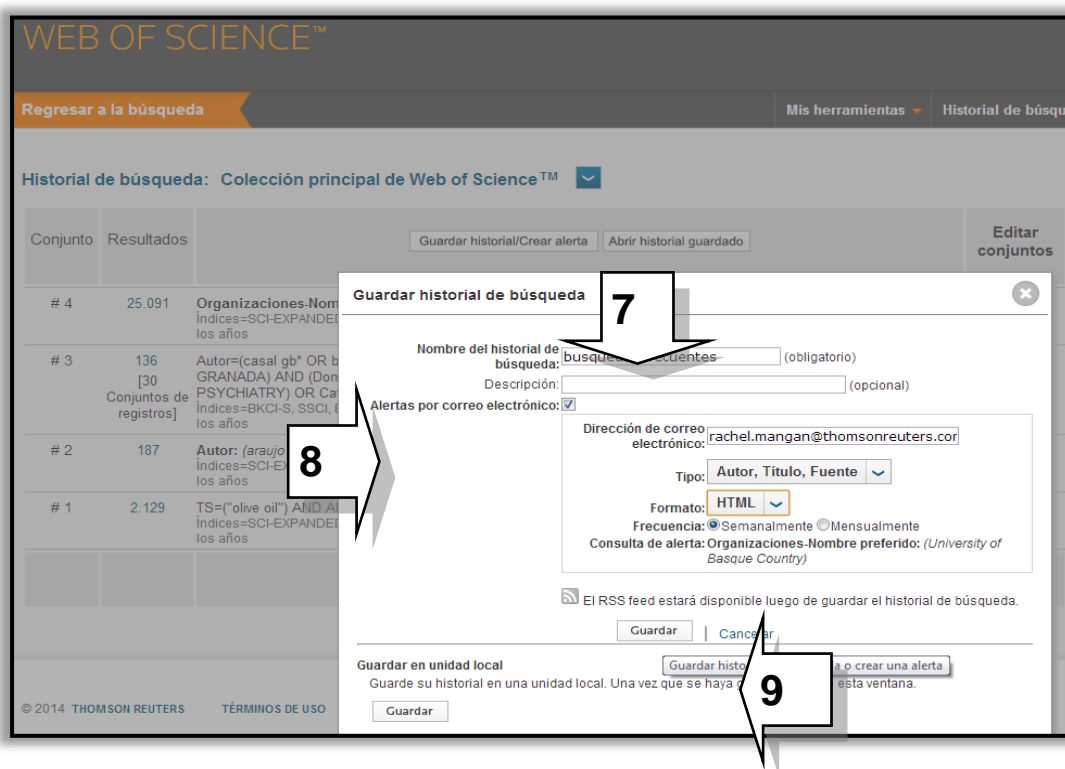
WEB OF SCIENCE™

Regresar a la búsqueda

Mis herramientas ▾ | Historial de búsq

Historial de búsqueda: Colección principal de Web of Science™

| Conjunto | Resultados | Guardar historial/Crear alerta / Abrir historial guardado | Editar conjuntos |
|---|---|---|---|
| # 4 | 25.091 | Organizaciones-Nom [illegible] Índices=SCI-EXPANDEI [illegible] los años | |
| # 3 | 136 [30 Conjuntos de registros] | Autor=(casal gb* OR b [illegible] GRANADA) AND (Don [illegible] PSYCHIATRY) OR Ca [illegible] Índices=BKCI-S, SSCI, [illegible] los años | |
| # 2 | 187 | Autor: (araujo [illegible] Índices=SCI-EX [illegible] los años | |
| # 1 | 2.129 | TS=("olive oil") AND A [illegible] Índices=SCI-EXPANDEI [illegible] los años | |

© 2014 THOMSON REUTERS TÉRMINOS DE USO

Guardar historial de búsqueda

7

Nombre del historial de búsqueda: busque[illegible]ecuentes (obligatorio)

Descripción: (opcional)

Alertas por correo electrónico: ☑

8

Dirección de correo electrónico: rachel.mangan@thomsonreuters.cor

Tipo: Autor, Título, Fuente

Formato: HTML

Frecuencia: ◉Semanalmente ○Mensualmente

Consulta de alerta: Organizaciones-Nombre preferido: (University of Basque Country)

El RSS feed estará disponible luego de guardar el historial de búsqueda.

Guardar | Cancelar

Guardar en unidad local

Guardar histo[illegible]a o crear una alerta

9

Guarde su historial en una unidad local. Una vez que se haya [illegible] esta ventana.

Guardar